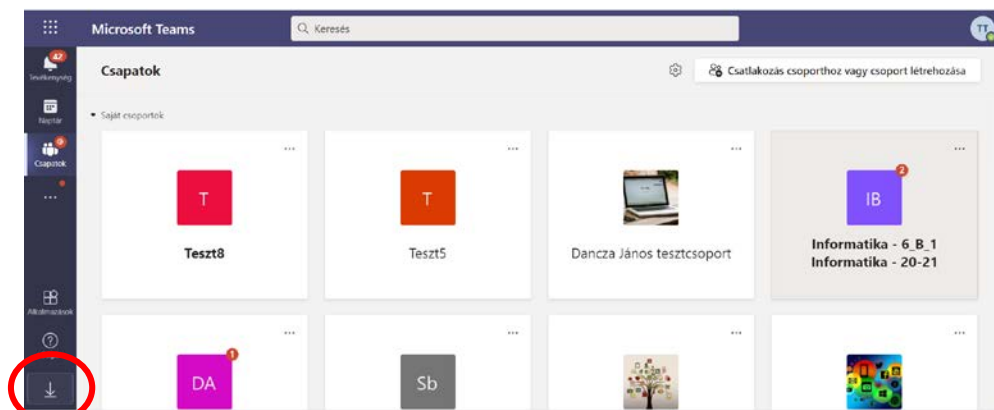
Microsoft Teams

Keresés

TT

42
Tevékenység

Naptár

3
Csapatok

...

Alkalmazások

Csapatok

Csatlakozás csoporthoz vagy csoport létrehozása

Saját csoportok

...
T
Teszt8

...
T
Teszt5

...
Dancza János tesztcsoport

...
2
IB
Informatika - 6_B_1
Informatika - 20-21

...
1
DA

...
Sb

...

...